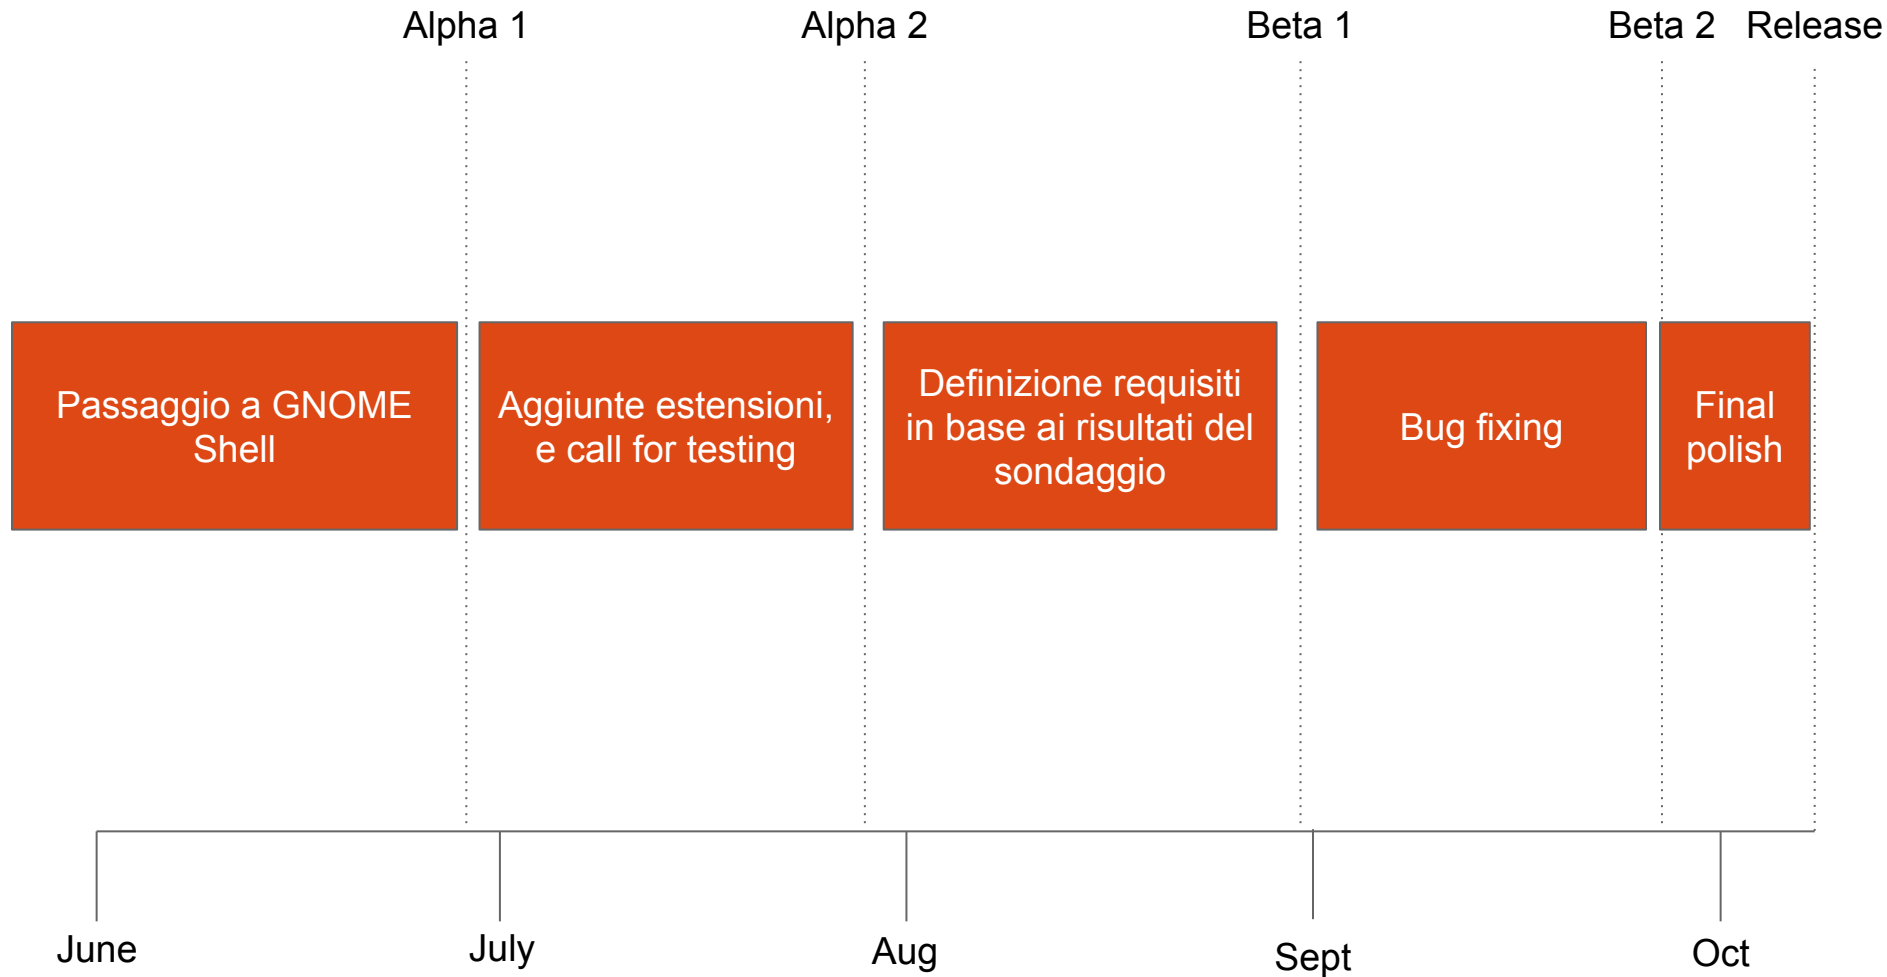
Alpha 1

Alpha 2

Beta 1

Beta 2

Release

Passaggio a GNOME Shell

Aggiunte estensioni, e call for testing

Definizione requisiti in base ai risultati del sondaggio

Bug fixing

Final polish

June

July

Aug

Sept

Oct